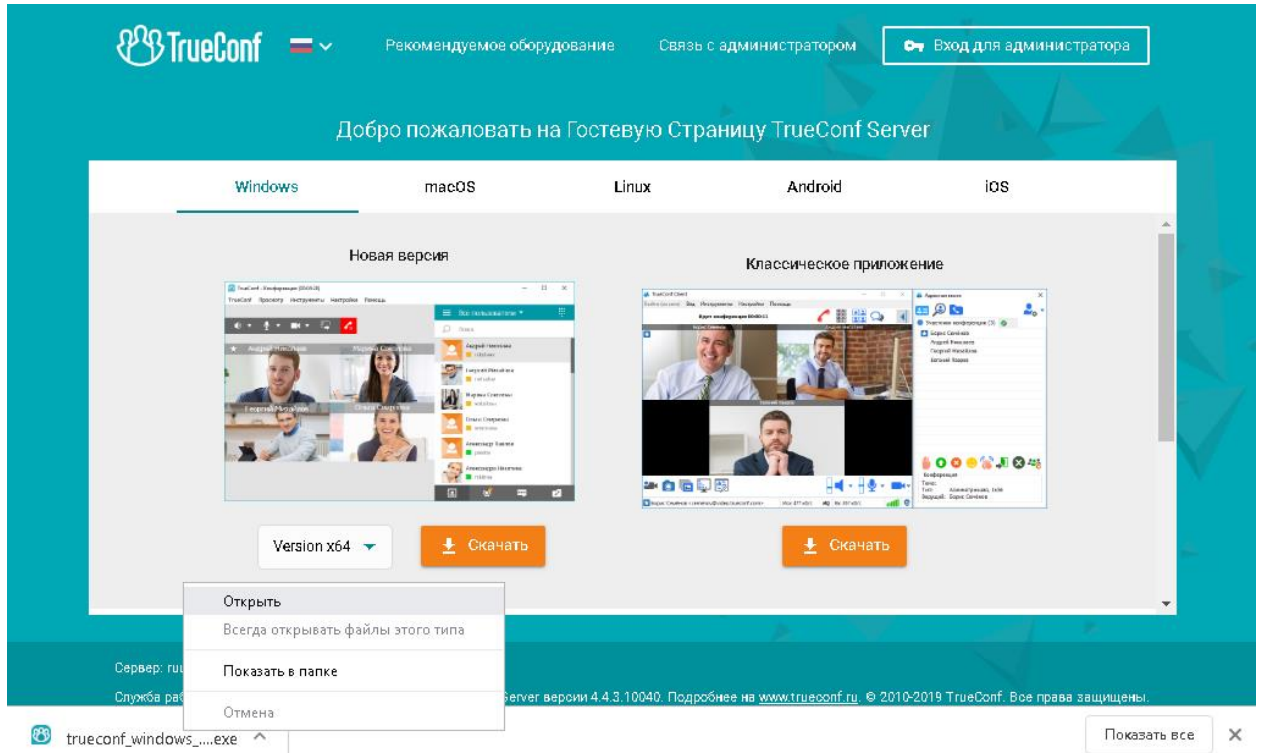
TrueConf

Рекомендуемое оборудование

Связь с администратором

Вход для администратора

Добро пожаловать на Гостевую Страницу TrueConf Server

Windows
macOS
Linux
Android
iOS

Новая версия

Классическое приложение

Version x64

Скачать

Скачать

Открыть
Всегда открывать файлы этого типа
Показать в папке
Отмена

Сервер: ru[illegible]

Служба раб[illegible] Server версии 4.4.3.10040. Подробнее на www.trueconf.ru. © 2010-2019 TrueConf. Все права защищены.

trueconf_windows_....exe

Показать все